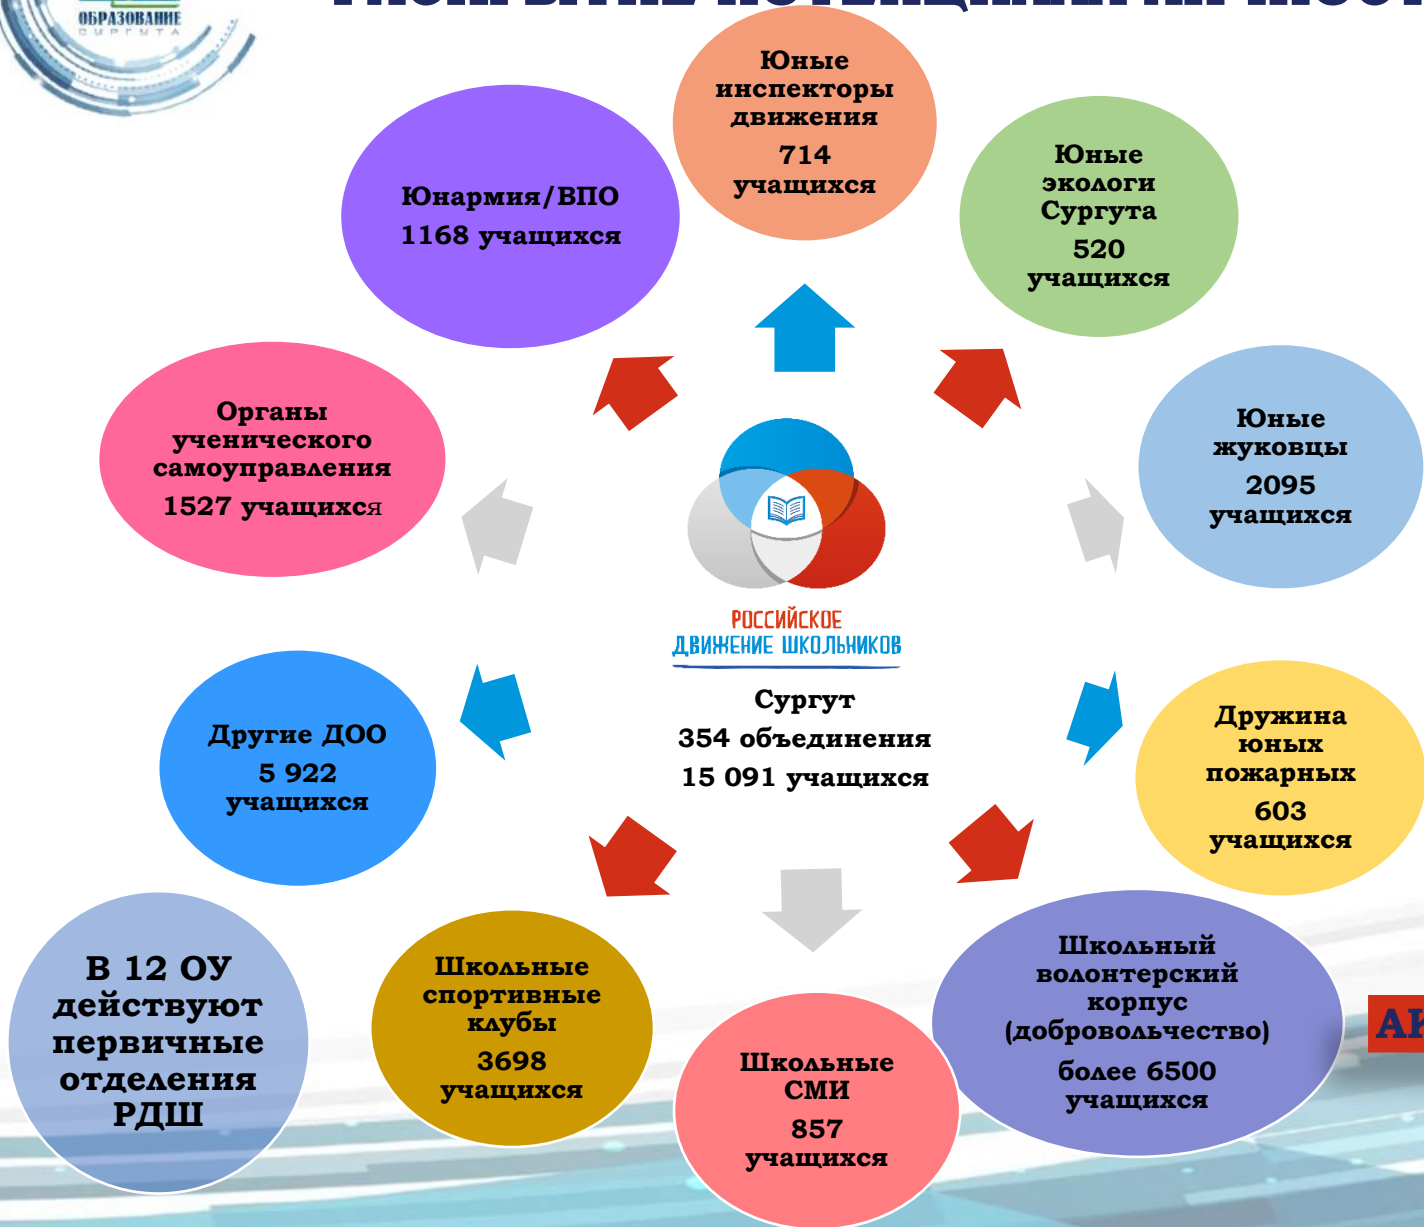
ОБРАЗОВАНИЕ
СУРГУТА

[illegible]

Юнармия/ВПО
1168 учащихся

Юные инспекторы движения
714 учащихся

Юные экологи Сургута
520 учащихся

Органы ученического самоуправления
1527 учащихся

Юные жуковцы
2095 учащихся

РОССИЙСКОЕ ДВИЖЕНИЕ ШКОЛЬНИКОВ

Сургут
354 объединения
15 091 учащихся

Другие ДОО
5 922 учащихся

Дружина юных пожарных
603 учащихся

В 12 ОУ действуют первичные отделения РДШ

Школьные спортивные клубы
3698 учащихся

Школьные СМИ
857 учащихся

Школьный волонтерский корпус (добровольчество)
более 6500 учащихся

АК